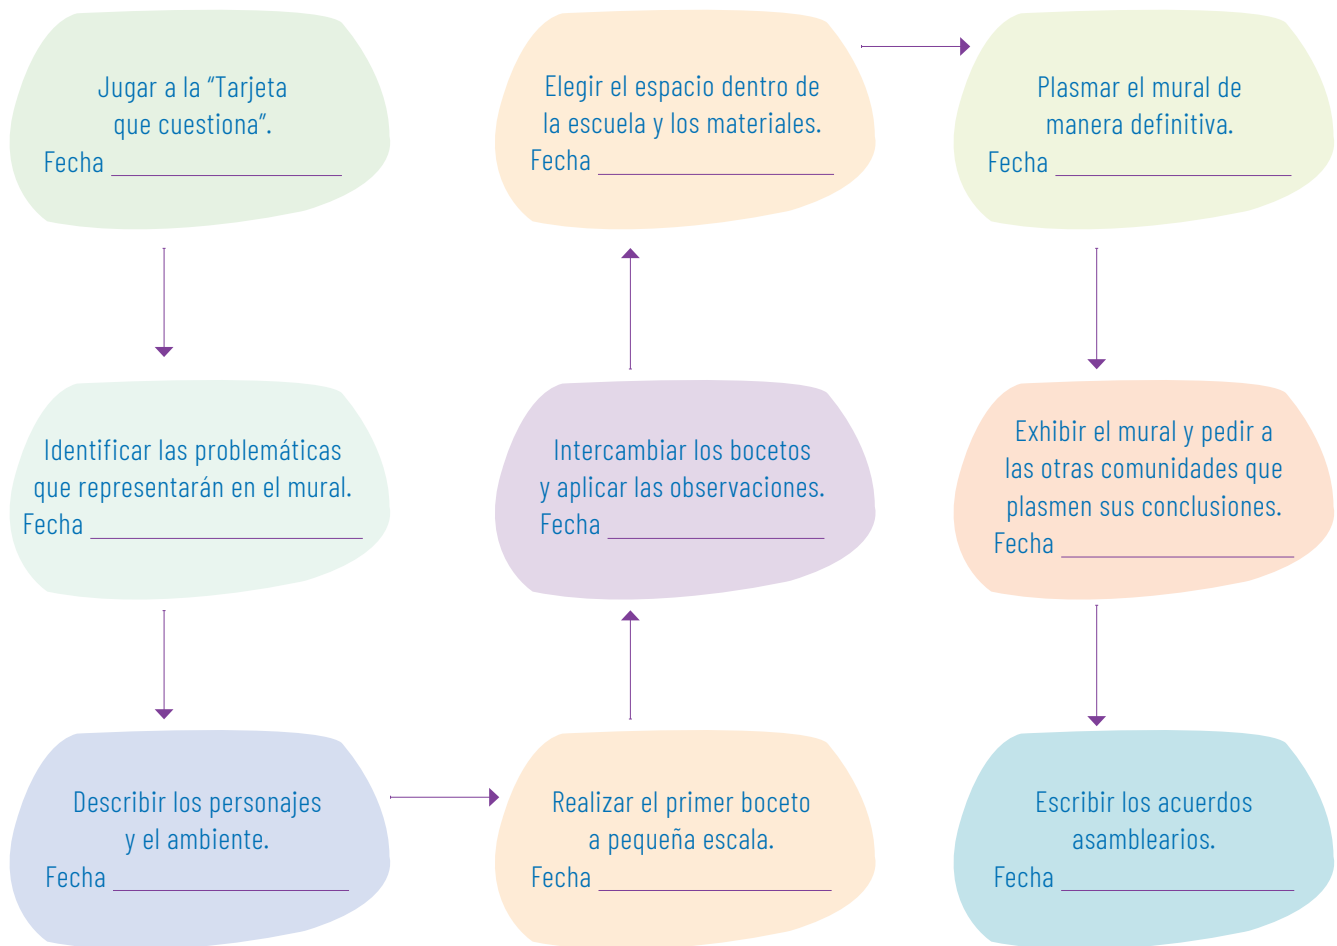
Jugar a la “Tarjeta que cuestiona”.
Fecha ___________________

Identificar las problemáticas que representarán en el mural.
Fecha ___________________

Describir los personajes y el ambiente.
Fecha ___________________

Realizar el primer boceto a pequeña escala.
Fecha ___________________

Intercambiar los bocetos y aplicar las observaciones.
Fecha ___________________

Elegir el espacio dentro de la escuela y los materiales.
Fecha ___________________

Plasmar el mural de manera definitiva.
Fecha ___________________

Exhibir el mural y pedir a las otras comunidades que plasmen sus conclusiones.
Fecha ___________________

Escribir los acuerdos asamblearios.
Fecha ___________________